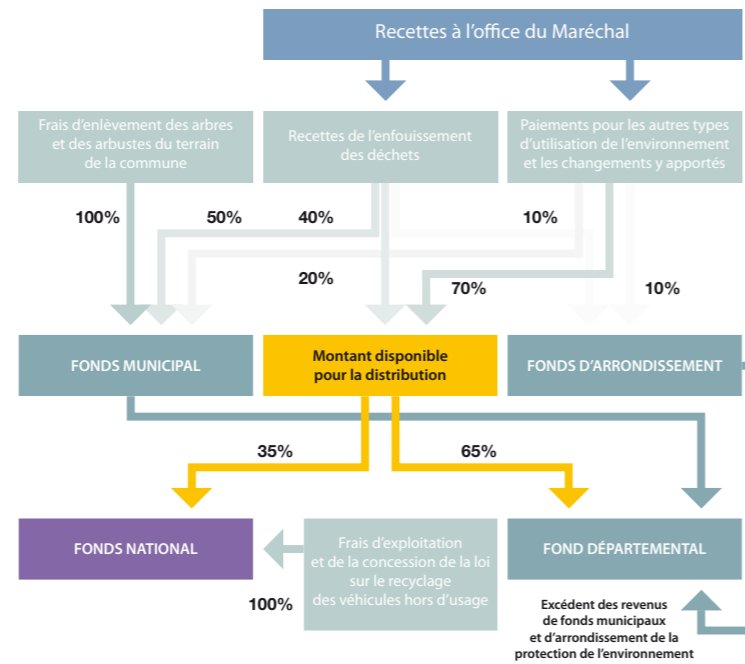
Recettes à l'office du Maréchal

Frais d'enlèvement des arbres et des arbustes du terrain de la commune

Recettes de l'enfouissement des déchets

Paiements pour les autres types d'utilisation de l'environnement et les changements y apportés

100%

50%

40%

10%

20%

70%

10%

FONDS MUNICIPAL

Montant disponible pour la distribution

FONDS D'ARRONDISSEMENT

35%

65%

FONDS NATIONAL

Frais d'exploitation et de la concession de la loi sur le recyclage des véhicules hors d'usage

FOND DÉPARTEMENTAL

100%

Excédent des revenus de fonds municipaux et d'arrondissement de la protection de l'environnement